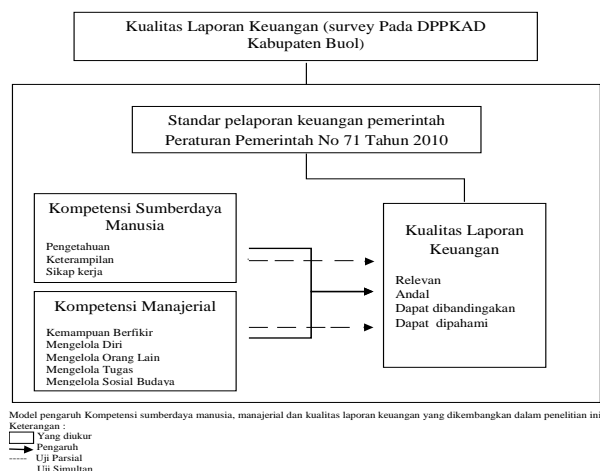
Kualitas Laporan Keuangan (survey Pada DPPKAD Kabupaten Buol)

Standar pelaporan keuangan pemerintah Peraturan Pemerintah No 71 Tahun 2010

Kompetensi Sumberdaya Manusia

Pengetahuan
Keterampilan
Sikap kerja

Kompetensi Manajerial

Kemampuan Berfikir
Mengelola Diri
Mengelola Orang Lain
Mengelola Tugas
Mengelola Sosial Budaya

Kualitas Laporan Keuangan

Relevan
Andal
Dapat dibandingakan
Dapat dipahami

Model pengaruh Kompetensi sumberdaya manusia, manajerial dan kualitas laporan keuangan yang dikembangkan dalam penelitian ini
Keterangan :
Yang diukur
Pengaruh
----- Uji Parsial
Uji Simultan